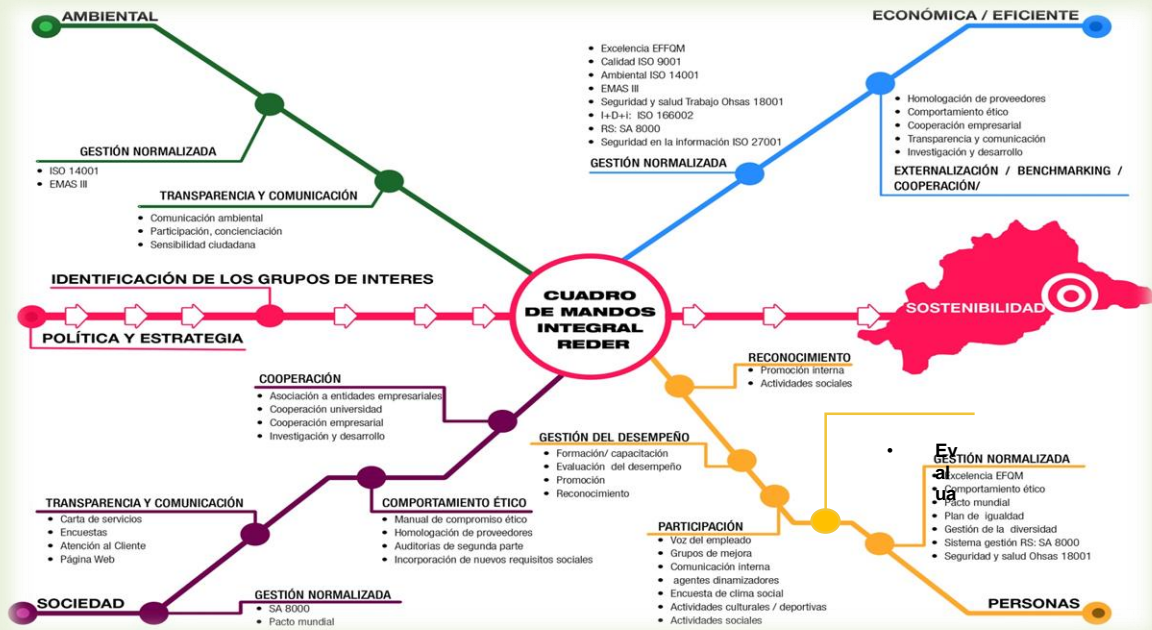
AMBIENTAL

GESTIÓN NORMALIZADA
- ISO 14001
- EMAS III

TRANSPARENCIA Y COMUNICACIÓN
- Comunicación ambiental
- Participación, concienciación
- Sensibilidad ciudadana

ECONÓMICA / EFICIENTE

- Excelencia EFFQM
- Calidad ISO 9001
- Ambiental ISO 14001
- EMAS III
- Seguridad y salud Trabajo Ohsas 18001
- I+D+i: ISO 166002
- RS: SA 8000
- Seguridad en la información ISO 27001

GESTIÓN NORMALIZADA

- Homologación de proveedores
- Comportamiento ético
- Cooperación empresarial
- Transparencia y comunicación
- Investigación y desarrollo

EXTERNALIZACIÓN / BENCHMARKING / COOPERACIÓN/

IDENTIFICACIÓN DE LOS GRUPOS DE INTERES

POLÍTICA Y ESTRATEGIA

CUADRO DE MANDOS INTEGRAL REDER

SOSTENIBILIDAD

RECONOCIMIENTO
- Promoción interna
- Actividades sociales

COOPERACIÓN
- Asociación a entidades empresariales
- Cooperación universidad
- Cooperación empresarial
- Investigación y desarrollo

GESTIÓN DEL DESEMPEÑO
- Formación/ capacitación
- Evaluación del desempeño
- Promoción
- Reconocimiento

- Ev al ua

GESTIÓN NORMALIZADA
- Excelencia EFQM
- Comportamiento ético
- Pacto mundial
- Plan de igualdad
- Gestión de la diversidad
- Sistema gestión RS: SA 8000
- Seguridad y salud Ohsas 18001

TRANSPARENCIA Y COMUNICACIÓN
- Carta de servicios
- Encuestas
- Atención al Cliente
- Página Web

COMPORTAMIENTO ÉTICO
- Manual de compromiso ético
- Homologación de proveedores
- Auditorias de segunda parte
- Incorporación de nuevos requisitos sociales

PARTICIPACIÓN
- Voz del empleado
- Grupos de mejora
- Comunicación interna
- agentes dinamizadores
- Encuesta de clima social
- Actividades culturales / deportivas
- Actividades sociales

SOCIEDAD

GESTIÓN NORMALIZADA
- SA 8000
- Pacto mundial

PERSONAS